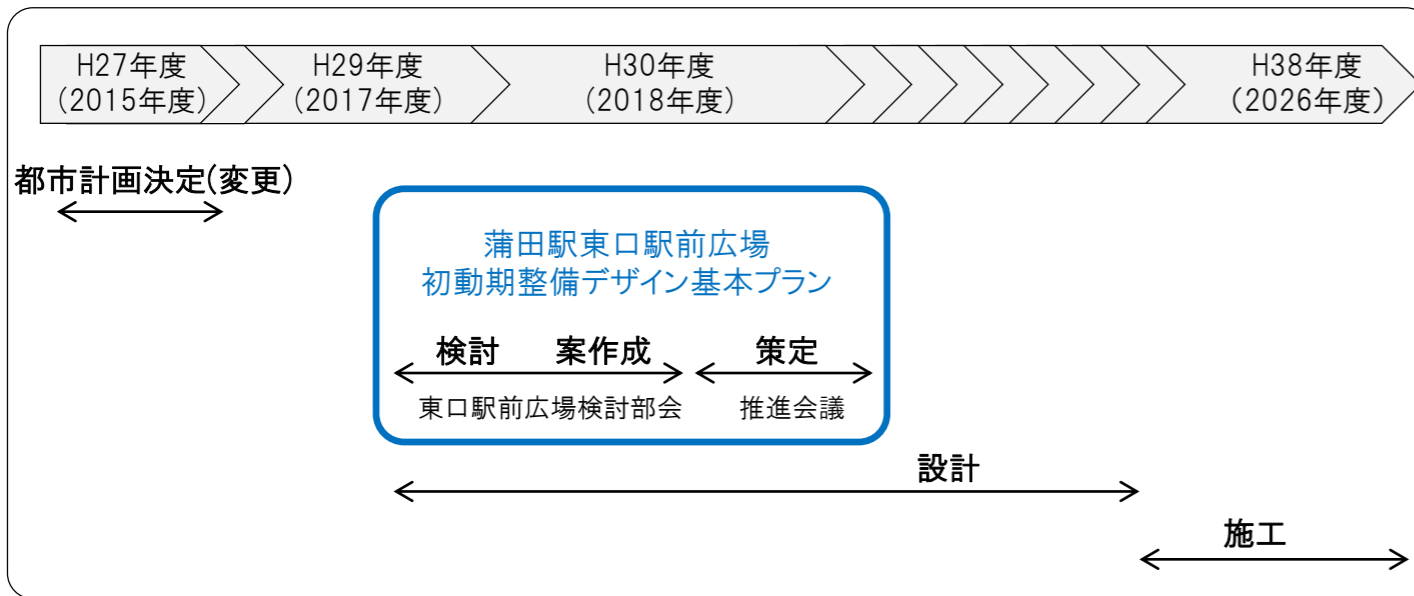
H27年度
(2015年度)

H29年度
(2017年度)

H30年度
(2018年度)

H38年度
(2026年度)

都市計画決定(変更)

蒲田駅東口駅前広場
初動期整備デザイン基本プラン

検討　案作成

東口駅前広場検討部会

策定

推進会議

設計

施工